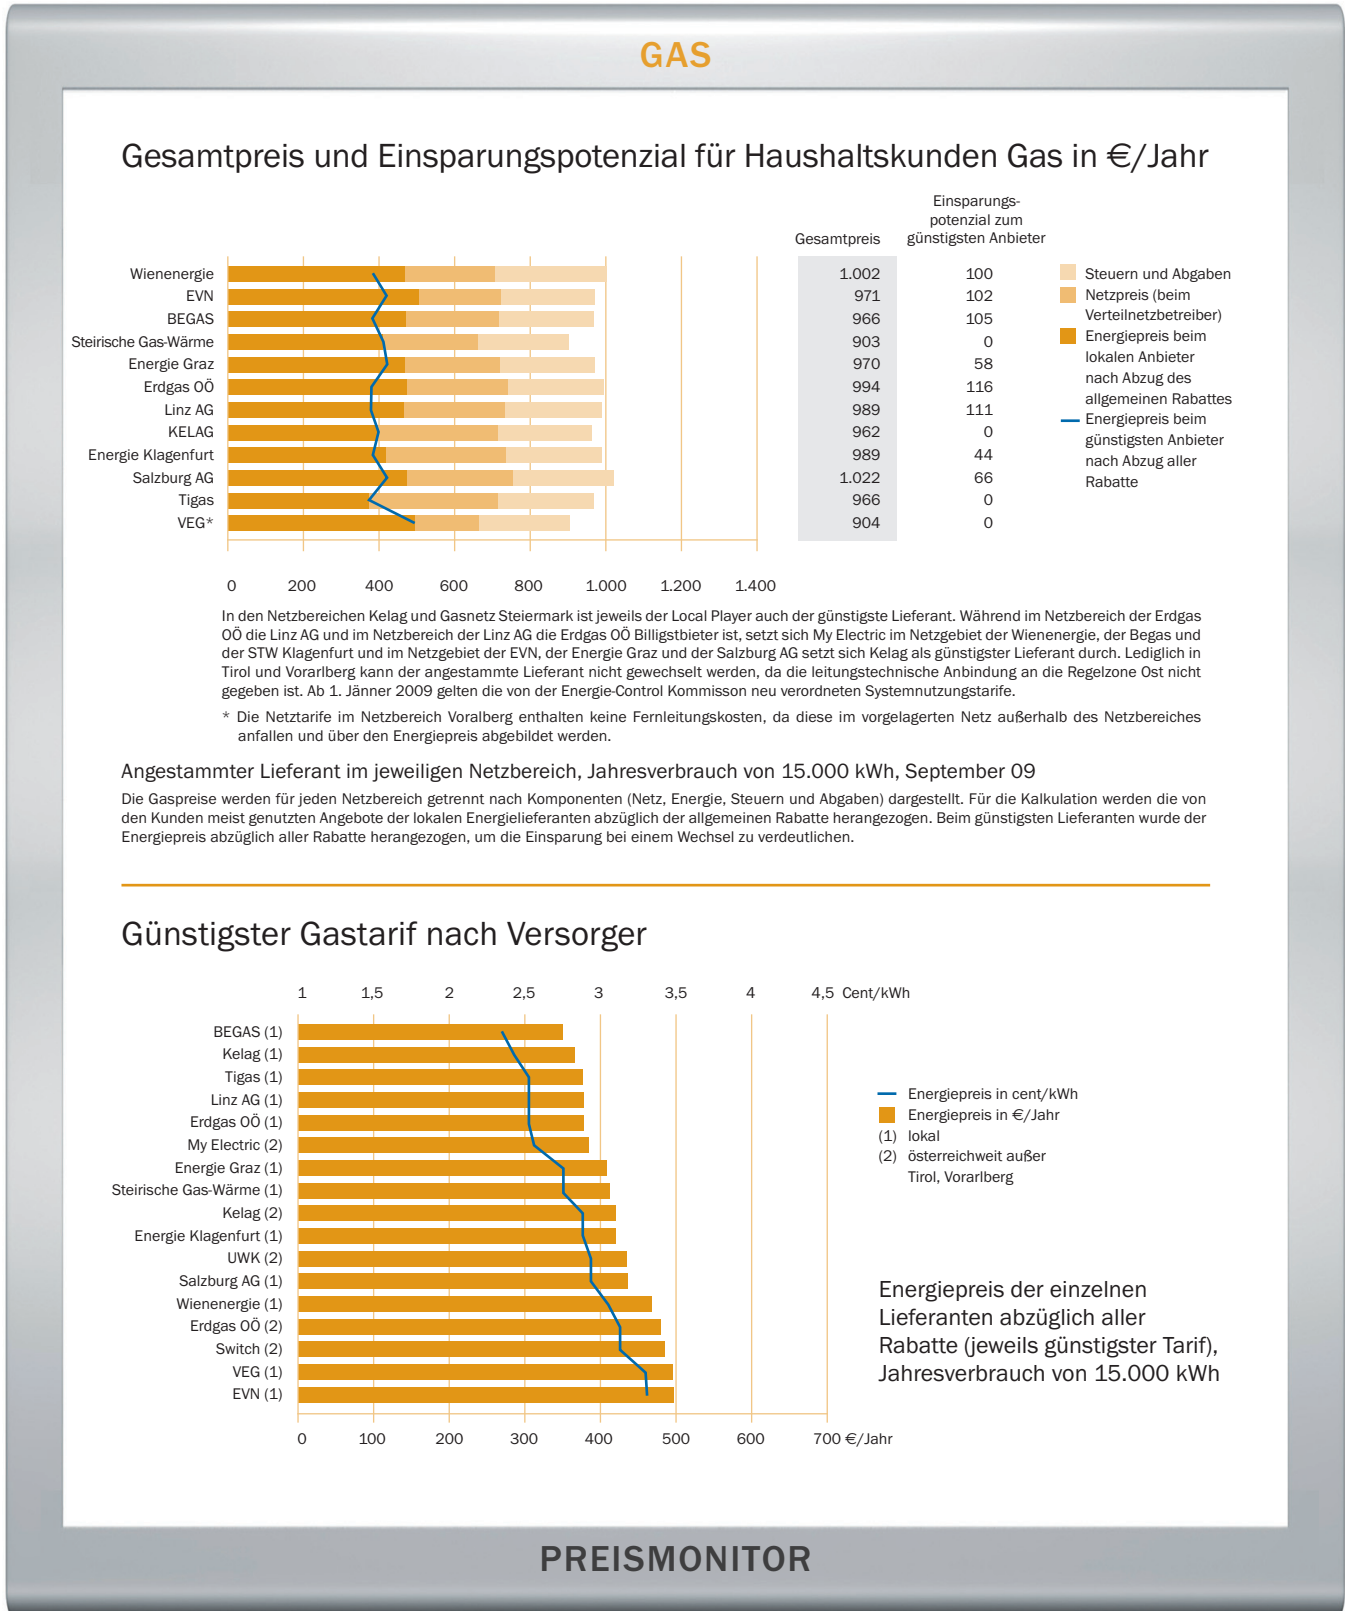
GAS

Gesamtpreis und Einsparungspotenzial für Haushaltskunden Gas in €/Jahr

| | Gesamtpreis | Einsparungspotenzial zum günstigsten Anbieter |
|---|---|---|
| Wienenergie | 1.002 | 100 |
| EVN | 971 | 102 |
| BEGAS | 966 | 105 |
| Steirische Gas-Wärme | 903 | 0 |
| Energie Graz | 970 | 58 |
| Erdgas OÖ | 994 | 116 |
| Linz AG | 989 | 111 |
| KELAG | 962 | 0 |
| Energie Klagenfurt | 989 | 44 |
| Salzburg AG | 1.022 | 66 |
| Tigas | 966 | 0 |
| VEG* | 904 | 0 |

0 200 400 600 800 1.000 1.200 1.400

Steuern und Abgaben
Netzpreis (beim Verteilnetzbetreiber)
Energiepreis beim lokalen Anbieter nach Abzug des allgemeinen Rabattes
Energiepreis beim günstigsten Anbieter nach Abzug aller Rabatte

In den Netzbereichen Kelag und Gasnetz Steiermark ist jeweils der Local Player auch der günstigste Lieferant. Während im Netzbereich der Erdgas OÖ die Linz AG und im Netzbereich der Linz AG die Erdgas OÖ Billigstbieter ist, setzt sich My Electric im Netzgebiet der Wienenergie, der Begas und der STW Klagenfurt und im Netzgebiet der EVN, der Energie Graz und der Salzburg AG setzt sich Kelag als günstigster Lieferant durch. Lediglich in Tirol und Vorarlberg kann der angestammte Lieferant nicht gewechselt werden, da die leitungstechnische Anbindung an die Regelzone Ost nicht gegeben ist. Ab 1. Jänner 2009 gelten die von der Energie-Control Kommisson neu verordneten Systemnutzungstarife.

* Die Netztarife im Netzbereich Voralberg enthalten keine Fernleitungskosten, da diese im vorgelagerten Netz außerhalb des Netzbereiches anfallen und über den Energiepreis abgebildet werden.

Angestammter Lieferant im jeweiligen Netzbereich, Jahresverbrauch von 15.000 kWh, September 09

Die Gaspreise werden für jeden Netzbereich getrennt nach Komponenten (Netz, Energie, Steuern und Abgaben) dargestellt. Für die Kalkulation werden die von den Kunden meist genutzten Angebote der lokalen Energielieferanten abzüglich der allgemeinen Rabatte herangezogen. Beim günstigsten Lieferanten wurde der Energiepreis abzüglich aller Rabatte herangezogen, um die Einsparung bei einem Wechsel zu verdeutlichen.

Günstigster Gastarif nach Versorger

1 1,5 2 2,5 3 3,5 4 4,5 Cent/kWh

BEGAS (1)
Kelag (1)
Tigas (1)
Linz AG (1)
Erdgas OÖ (1)
My Electric (2)
Energie Graz (1)
Steirische Gas-Wärme (1)
Kelag (2)
Energie Klagenfurt (1)
UWK (2)
Salzburg AG (1)
Wienenergie (1)
Erdgas OÖ (2)
Switch (2)
VEG (1)
EVN (1)

0 100 200 300 400 500 600 700 €/Jahr

Energiepreis in cent/kWh
Energiepreis in €/Jahr
(1) lokal
(2) österreichweit außer Tirol, Vorarlberg

Energiepreis der einzelnen Lieferanten abzüglich aller Rabatte (jeweils günstigster Tarif), Jahresverbrauch von 15.000 kWh

PREISMONITOR